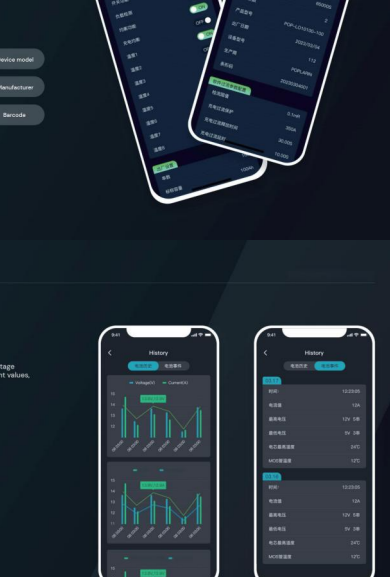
evice model

Manufacturer

Barcode

充电电路
ON
OFF
均衡电路
放电电路
温度1
温度2
温度3
温度4
温度5
温度6
温度7
温度8

产品型号
出厂日期
POP-LO10150-100
2022/03/04
设备型号
生产商
112
POPLAMM
条形码
2022040601
保护设置
0.1mA
20A
20.00A
10,000
100Ah
12V

tage
t values,

9:41
History
电池历史
电池事件
Voltage(V)
Current(A)

9:41
History
电池历史
电池事件
时间
12:23:05
电流值
12A
最高电压
12V 3串
最低电压
5V 3串
电芯最高温度
24℃
MOS管温度
12℃
时间
12:23:05
电流值
12A
最高电压
12V 3串
最低电压
5V 3串
电芯最高温度
24℃
MOS管温度
12℃